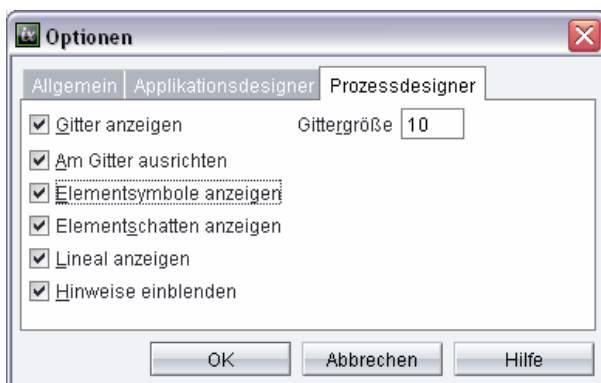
Optionen

Allgemein | Applikationsdesigner | Prozessdesigner

☑ Gitter anzeigen
Gittergröße 10
☑ Am Gitter ausrichten
☑ Elementsymbole anzeigen
☑ Elementschatten anzeigen
☑ Lineal anzeigen
☑ Hinweise einblenden

OK
Abbrechen
Hilfe